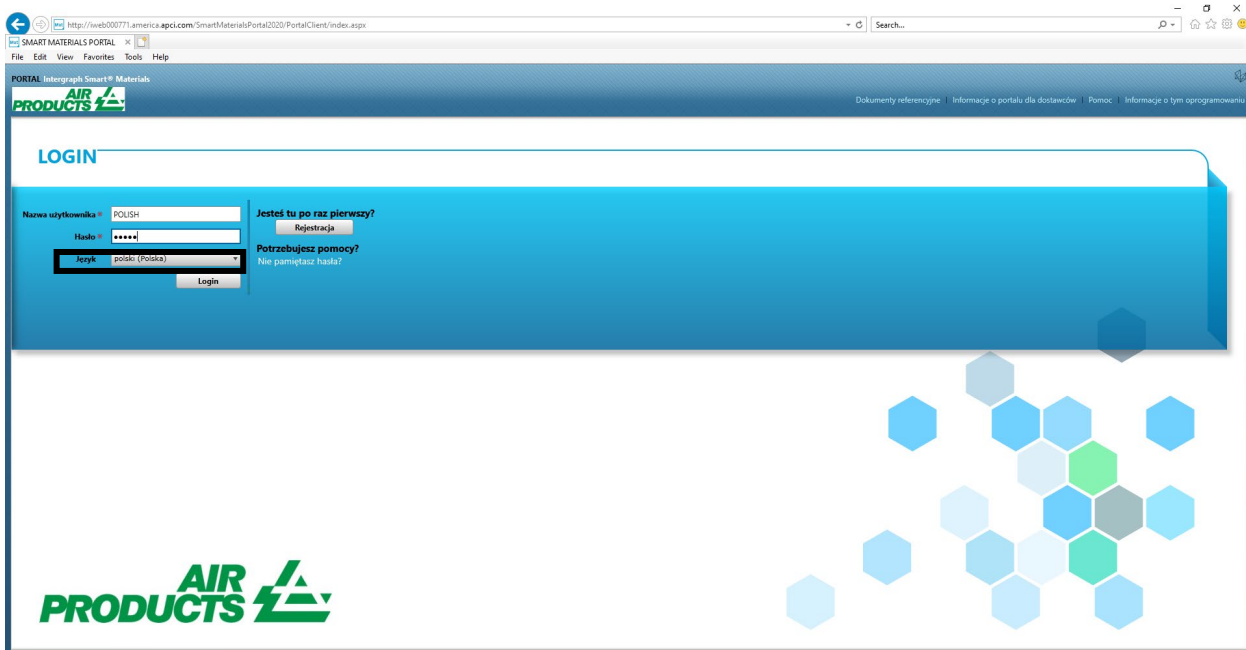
http://iweb000771.america.apci.com/SmartMaterialsPortal2020/PortalClient/index.aspx

Search...

SMART MATERIALS PORTAL ×

File Edit View Favorites Tools Help

PORTAL Intergraph Smart® Materials

AIR PRODUCTS

Dokumenty referencyjne | Informacje o portalu dla dostawców | Pomoc | Informacje o tym oprogramowaniu

LOGIN

Nazwa użytkownika * POLISH

Hasło * •••••

Język polski (Polska)

Login

Jesteś tu po raz pierwszy?

Rejestracja

Potrzebujesz pomocy?

Nie pamiętasz hasła?

AIR PRODUCTS